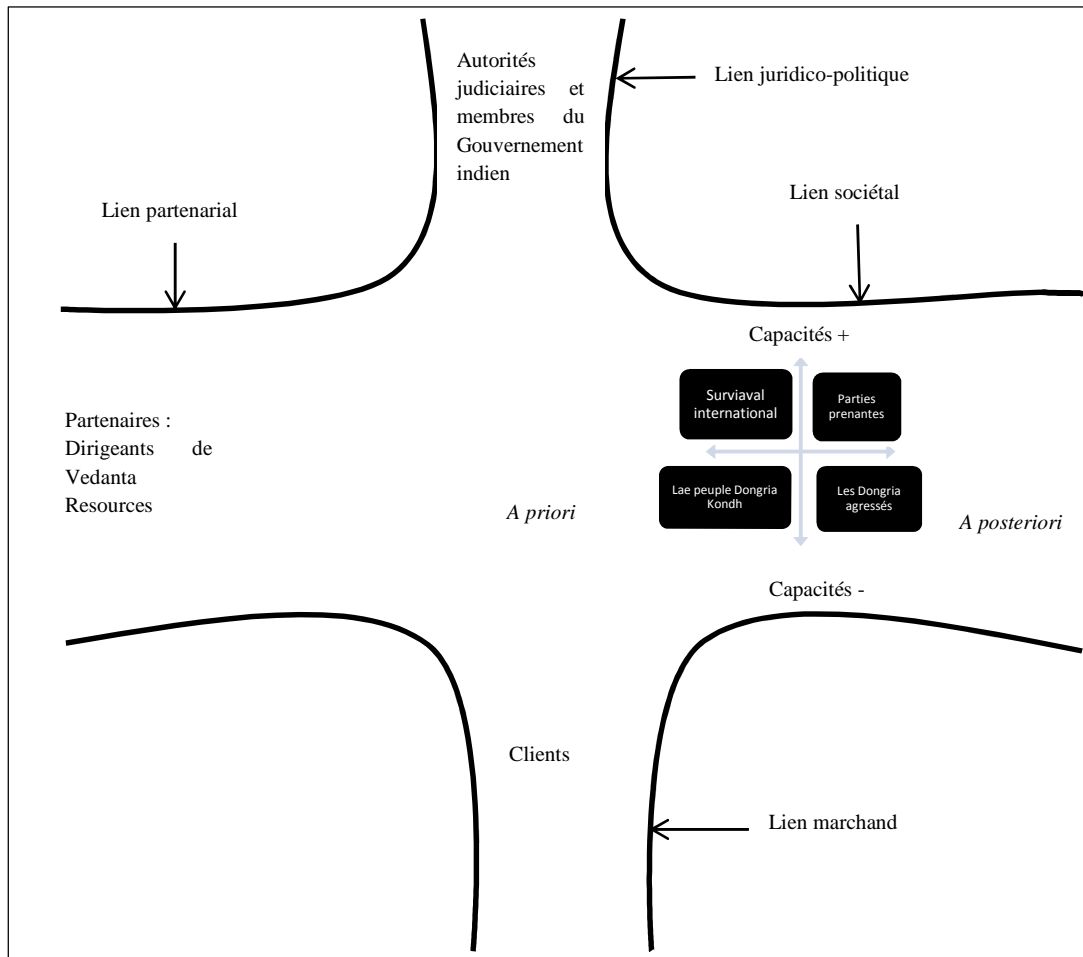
Autorités judiciaires et membres du Gouvernement indien

Lien juridico-politique

Lien partenarial

Lien sociétal

Capacités +

Surviaval international

Parties prenantes

Partenaires : Dirigeants de Vedanta Resources

Lae peuple Dongria Kondh

Les Dongria agressés

A priori

A posteriori

Capacités -

Clients

Lien marchand